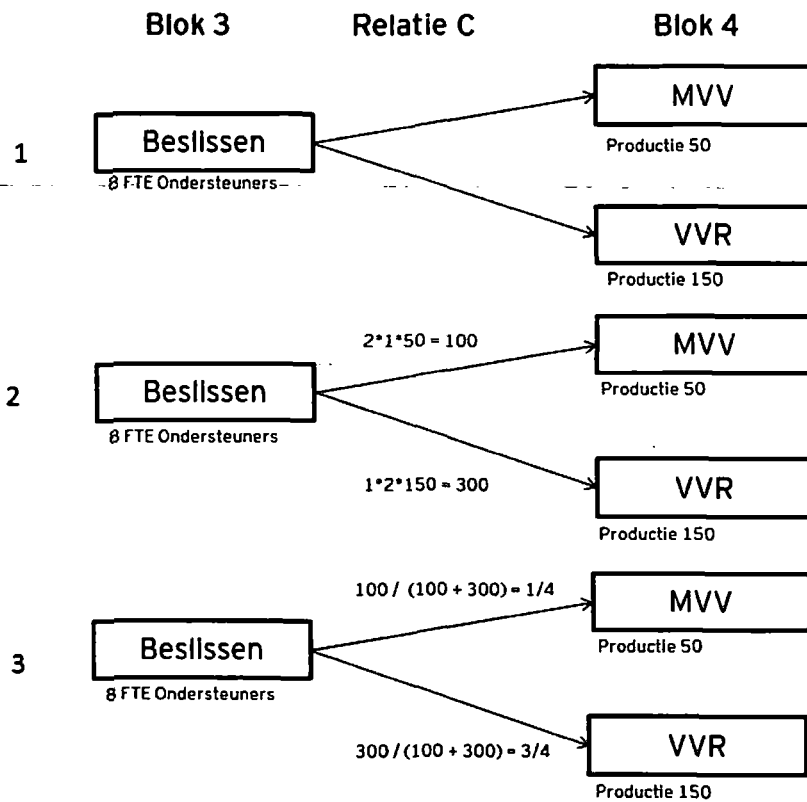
Blok 3

Relatie C

Blok 4

1

Beslissen

8 FTE Ondersteuners

MVV

Productie 50

VVR

Productie 150

2

Beslissen

8 FTE Ondersteuners

$2*1*50 = 100$

MVV

Productie 50

$1*2*150 = 300$

VVR

Productie 150

3

Beslissen

8 FTE Ondersteuners

$100 / (100 + 300) = 1/4$

MVV

Productie 50

$300 / (100 + 300) = 3/4$

VVR

Productie 150